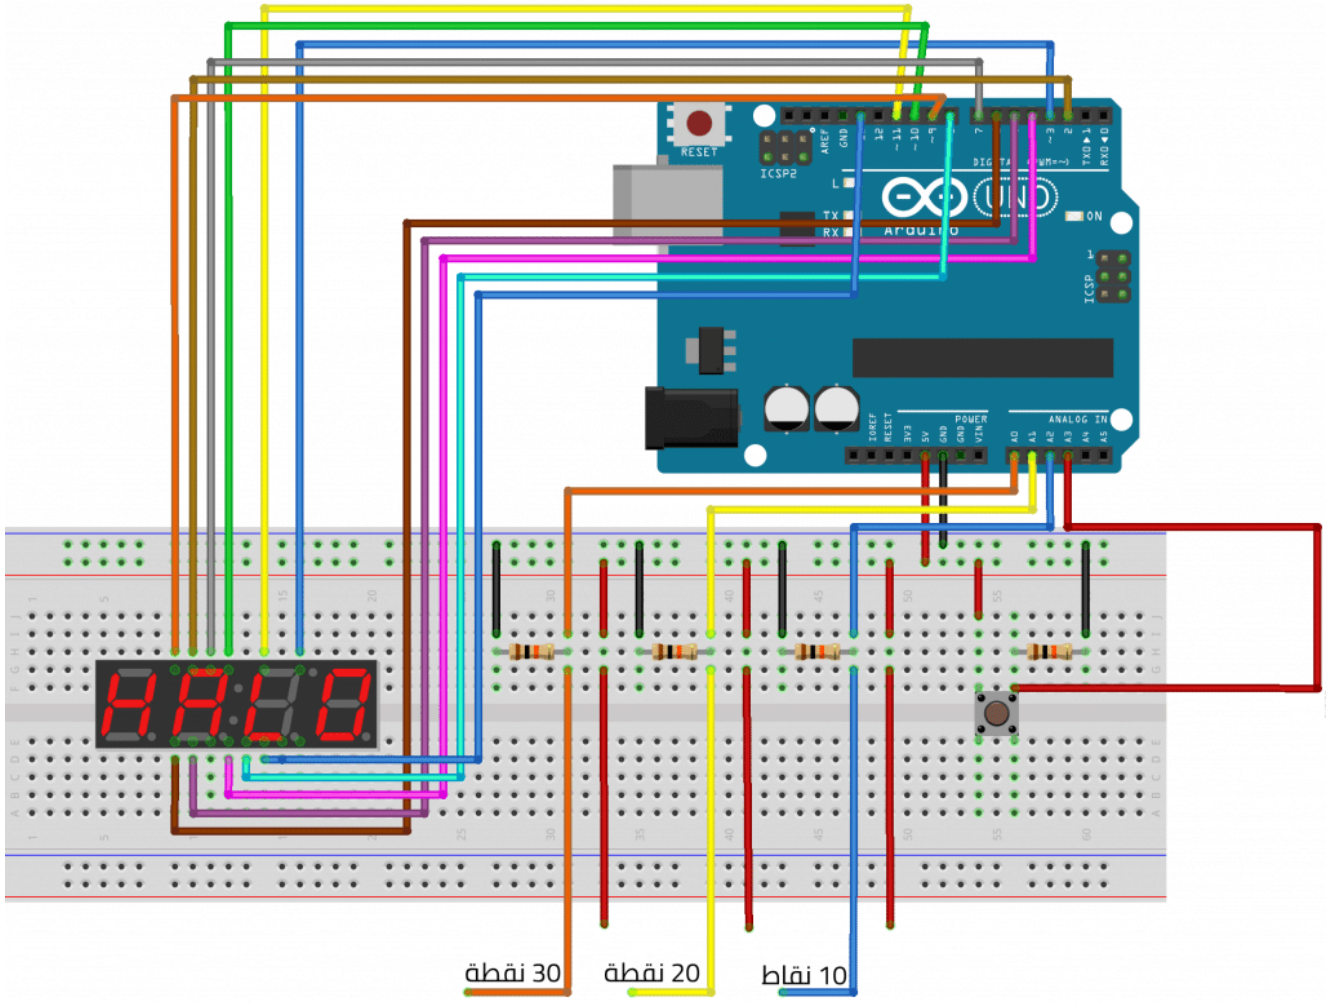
RESET
ICSP2
AREF
GND
12
~11
~10
~9
8
7
~6
~5
4
~3
2
TX▶1
RX◀0
DIGITAL (PWM=~)
L
TX
RX
ON
UNO
Arduino
ICSP
1
IOREF
RESET
3V3
5V
GND
GND
VIN
POWER
ANALOG IN
A0
A1
A2
A3
A4
A5
1
5
10
15
20
25
30
35
40
45
50
55
60
J
I
H
G
F
E
D
C
B
A
30 نقطة
20 نقطة
10 نقاط